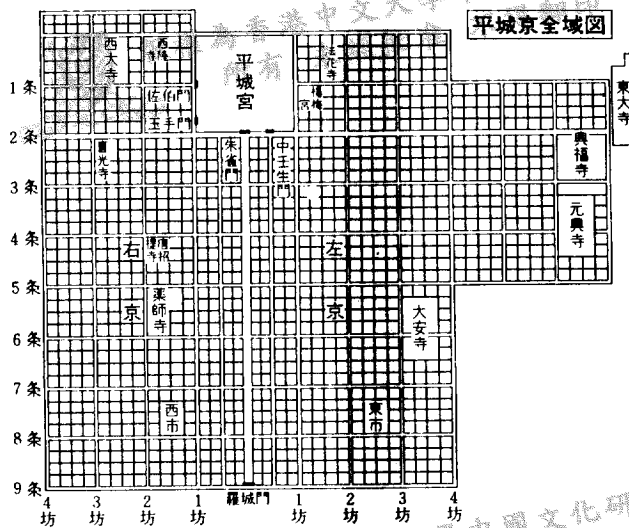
平城京全域図

西大寺
西隆寺
平城宮
法華寺
東大寺
佐伯門
玉手門
楊梅宮
興福寺
喜光寺
朱雀門
壬生門
元興寺
右
唐招提寺
左
薬師寺
京
京
大安寺
西市
東市
羅城門

1条
2条
3条
4条
5条
6条
7条
8条
9条

4坊
3坊
2坊
1坊
1坊
2坊
3坊
4坊